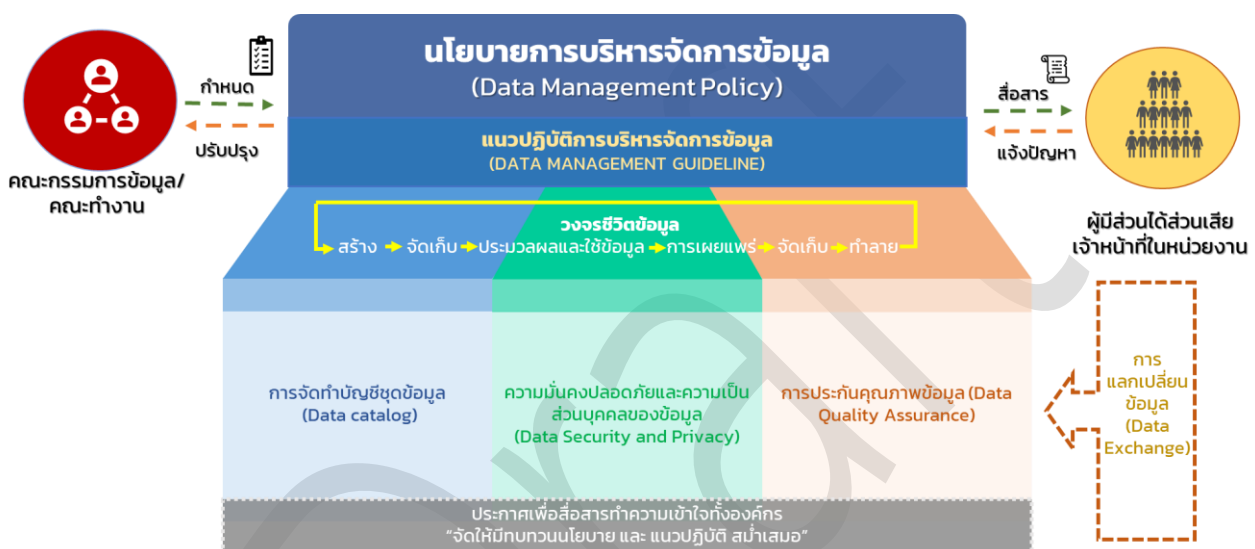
นโยบายการบริหารจัดการข้อมูล
(Data Management Policy)

แนวปฏิบัติการบริหารจัดการข้อมูล
(DATA MANAGEMENT GUIDELINE)

กำหนด

ปรับปรุง

คณะกรรมการข้อมูล/
คณะทำงาน

สื่อสาร

แจ้งปัญหา

ผู้มีส่วนได้ส่วนเสีย
เจ้าหน้าที่ในหน่วยงาน

วงจรชีวิตข้อมูล

สร้าง → จัดเก็บ → ประมวลผลและใช้ข้อมูล → การเผยแพร่ → จัดเก็บ → ทำลาย

การจัดทำบัญชีชุดข้อมูล
(Data catalog)

ความมั่นคงปลอดภัยและความเป็นส่วนบุคคลของข้อมูล
(Data Security and Privacy)

การประกันคุณภาพข้อมูล (Data Quality Assurance)

การแลกเปลี่ยนข้อมูล
(Data Exchange)

ประกาศเพื่อสื่อสารทำความเข้าใจทั้งองค์กร
"จัดให้มีทบทวนนโยบาย และ แนวปฏิบัติ สม่ำเสมอ"